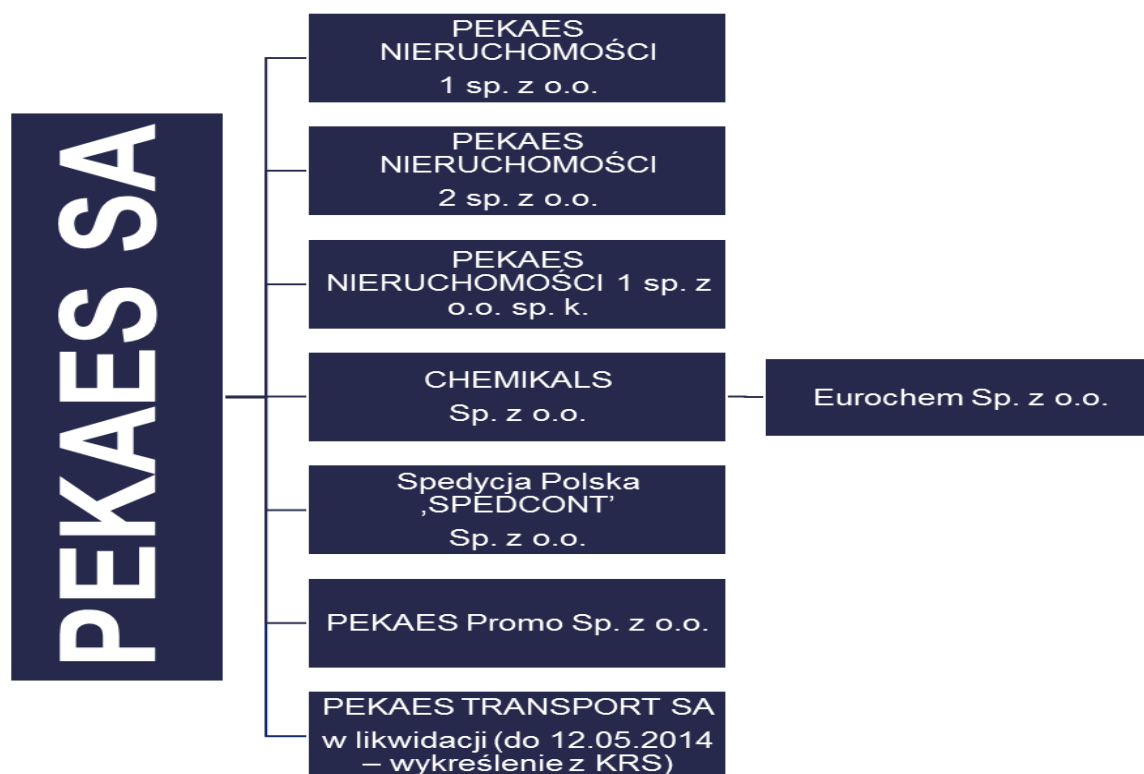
PEKAES SA

PEKAES NIERUCHOMOŚCI 1 sp. z o.o.

PEKAES NIERUCHOMOŚCI 2 sp. z o.o.

PEKAES NIERUCHOMOŚCI 1 sp. z o.o. sp. k.

CHEMIKALS Sp. z o.o.

Eurochem Sp. z o.o.

Spedycja Polska ‚SPEDCONT' Sp. z o.o.

PEKAES Promo Sp. z o.o.

PEKAES TRANSPORT SA w likwidacji (do 12.05.2014 – wykreślenie z KRS)